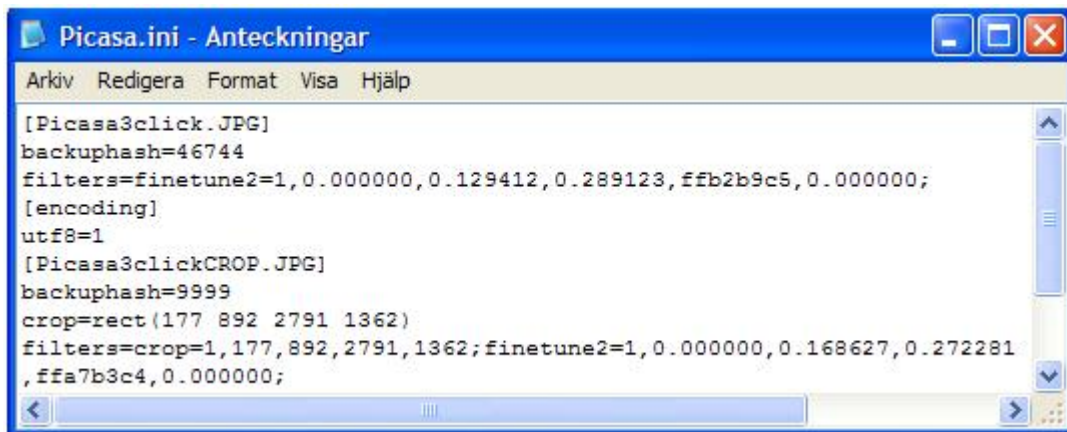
Picasa.ini - Anteckningar

Arkiv Redigera Format Visa Hjälp

[Picasa3click.JPG]
backuphash=46744
filters=finetune2=1,0.000000,0.129412,0.289123,ffb2b9c5,0.000000;
[encoding]
utf8=1
[Picasa3clickCROP.JPG]
backuphash=9999
crop=rect(177 892 2791 1362)
filters=crop=1,177,892,2791,1362;finetune2=1,0.000000,0.168627,0.272281
,ffa7b3c4,0.000000;